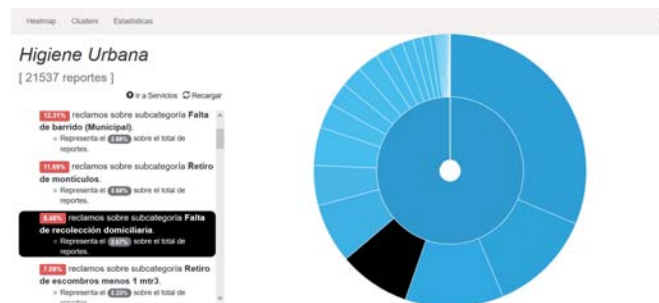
Heatmap Clusters Estadísticas

Higiene Urbana

[ 21537 reportes ]

Ir a Servicios Recargar

12.31% reclamos sobre subcategoría Falta de barrido (Municipal).

Representa el 2.80% sobre el total de reportes.

11.69% reclamos sobre subcategoría Retiro de montículos.

Representa el 2.68% sobre el total de reportes.

9.48% reclamos sobre subcategoría Falta de recolección domiciliaria.

Representa el 2.67% sobre el total de reportes.

7.08% reclamos sobre subcategoría Retiro de escombros menos 1 mtr3.

Representa el 2.23% sobre el total de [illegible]